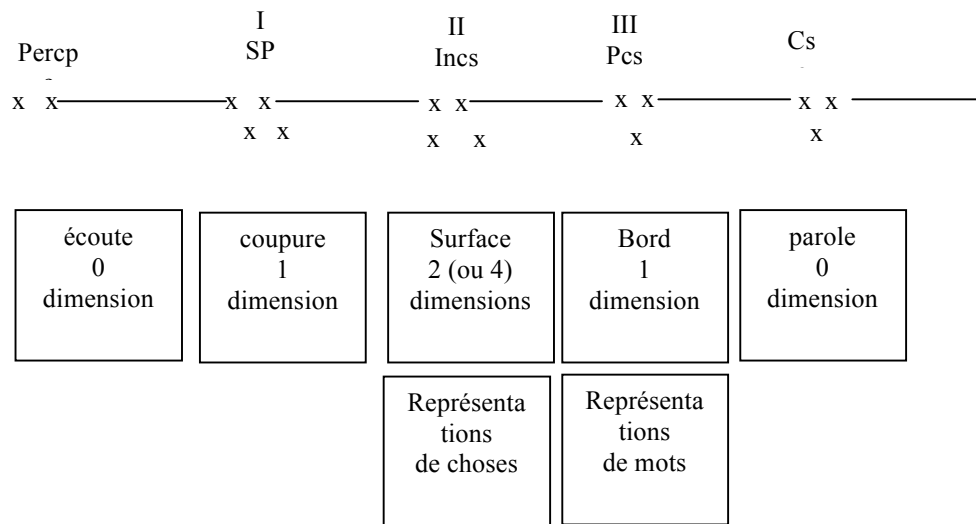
Percp

I
SP

II
Incs

III
Pcs

Cs

x x x x x x x x x x x x

x x x x x x

| écoute 0 dimension | coupure 1 dimension | Surface 2 (ou 4) dimensions | Bord 1 dimension | parole 0 dimension |
|---|---|---|---|---|
| | | Représentations de choses | Représentations de mots | |